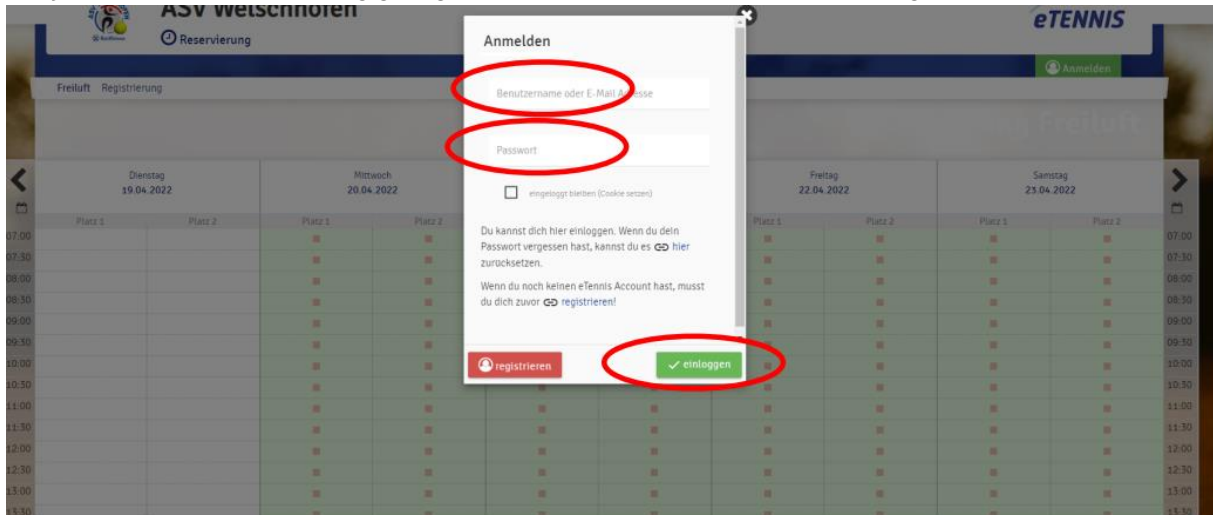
ASV Welschnofen
Reservierung

eTENNIS

Anmelden

Freiluft Registrierung

Freiluft

Dienstag 19.04.2022
Mittwoch 20.04.2022
Freitag 22.04.2022
Samstag 23.04.2022

Platz 1 Platz 2 Platz 1 Platz 2 Platz 1 Platz 2 Platz 1 Platz 2

07:00
07:30
08:00
08:30
09:00
09:30
10:00
10:30
11:00
11:30
12:00
12:30
13:00

Anmelden

Benutzername oder E-Mail Adresse

Passwort

eingeloggt bleiben (Cookie setzen)

Du kannst dich hier einloggen. Wenn du dein Passwort vergessen hast, kannst du es hier zurücksetzen.

Wenn du noch keinen eTennis Account hast, musst du dich zuvor registrieren!

registrieren

einloggen